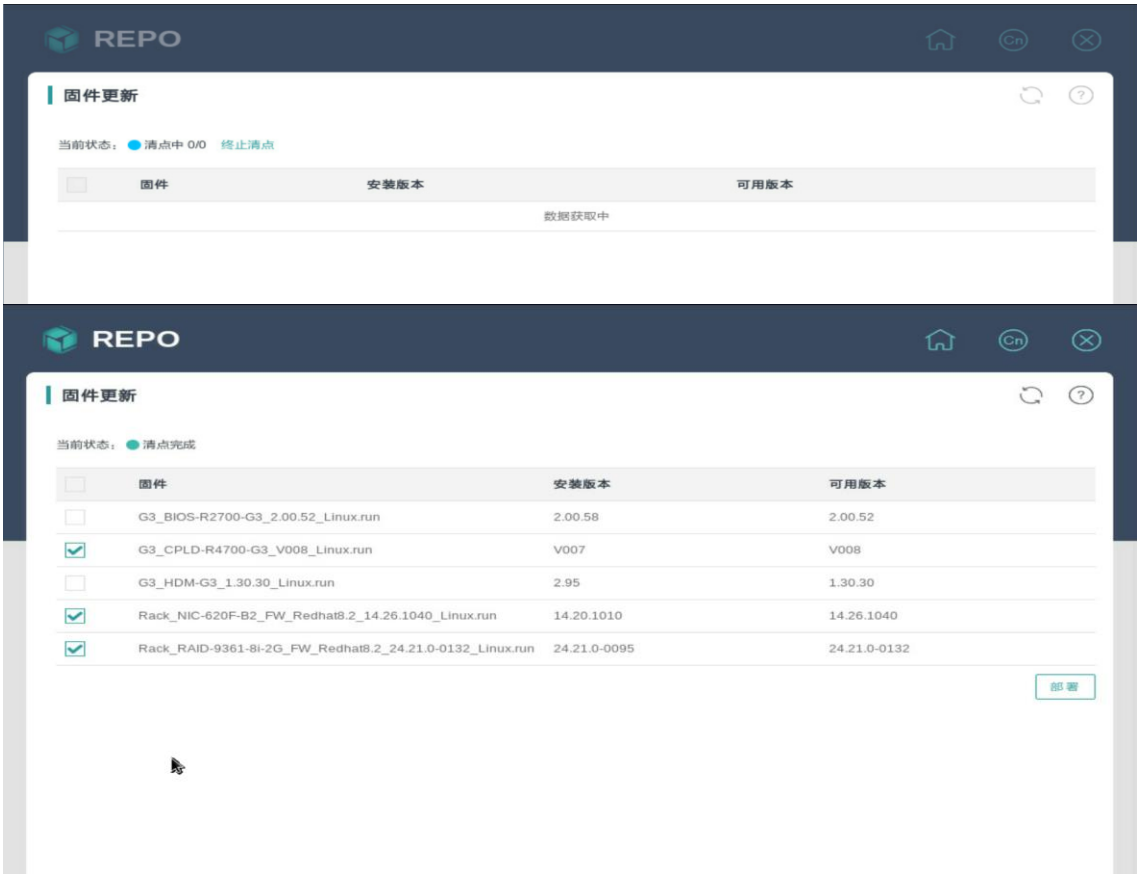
REPO

Cn

固件更新

当前状态： 清点中 0/0 终止清点

| | 固件 | 安装版本 | 可用版本 |
|---|---|---|---|
| | 数据获取中 | | |

REPO

Cn

固件更新

当前状态： 清点完成

| | 固件 | 安装版本 | 可用版本 |
|---|---|---|---|
| | G3_BIOS-R2700-G3_2.00.52_Linux.run | 2.00.58 | 2.00.52 |
| ✓ | G3_CPLD-R4700-G3_V008_Linux.run | V007 | V008 |
| | G3_HDM-G3_1.30.30_Linux.run | 2.95 | 1.30.30 |
| ✓ | Rack_NIC-620F-B2_FW_Redhat8.2_14.26.1040_Linux.run | 14.20.1010 | 14.26.1040 |
| ✓ | Rack_RAID-9361-8i-2G_FW_Redhat8.2_24.21.0-0132_Linux.run | 24.21.0-0095 | 24.21.0-0132 |

部署